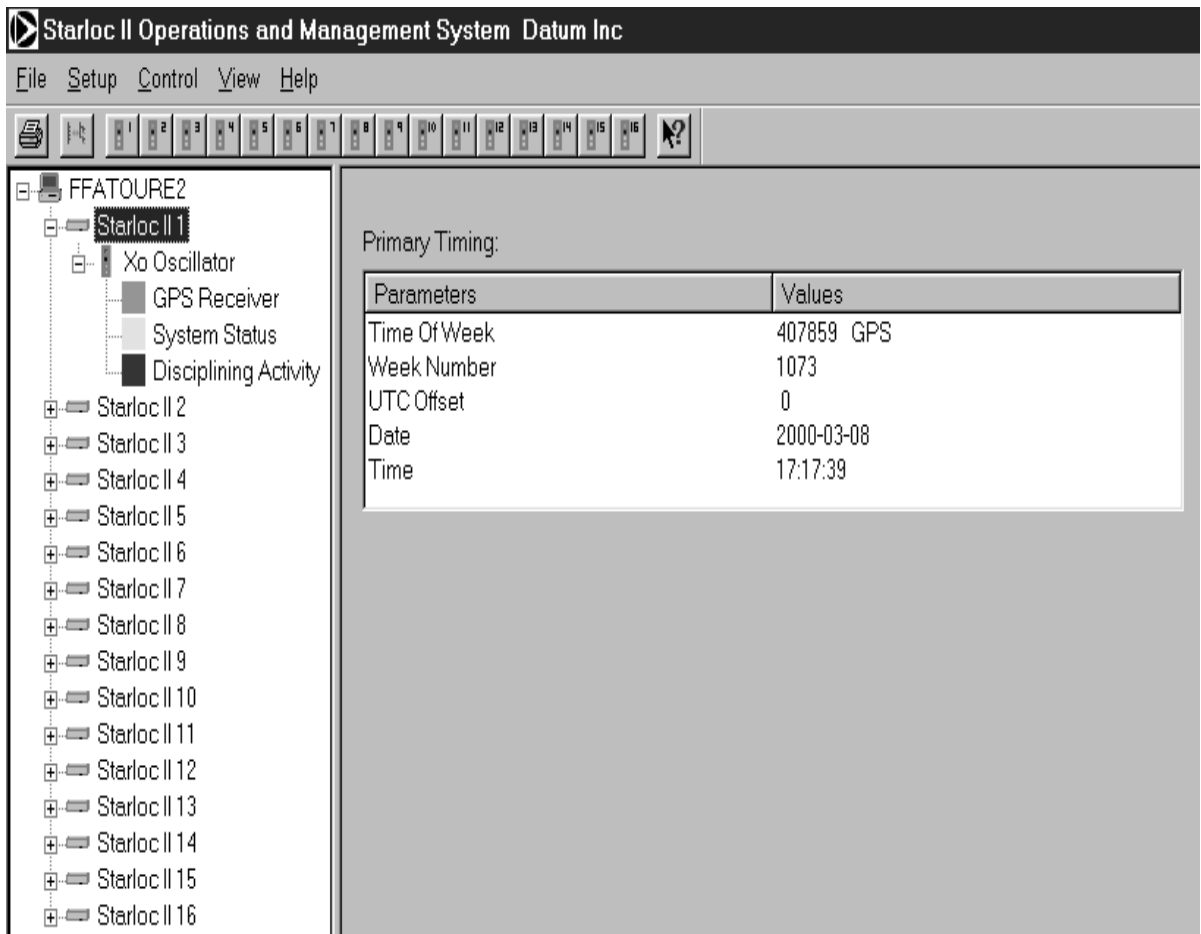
Starloc II Operations and Management System Datum Inc

File Setup Control View Help

1 2 3 4 5 6 7 8 9 10 11 12 13 14 15 16

FFATOURE2
Starloc II 1
Xo Oscillator
GPS Receiver
System Status
Disciplining Activity
Starloc II 2
Starloc II 3
Starloc II 4
Starloc II 5
Starloc II 6
Starloc II 7
Starloc II 8
Starloc II 9
Starloc II 10
Starloc II 11
Starloc II 12
Starloc II 13
Starloc II 14
Starloc II 15
Starloc II 16

Primary Timing:

| Parameters | Values |
|---|---|
| Time Of Week | 407859 GPS |
| Week Number | 1073 |
| UTC Offset | 0 |
| Date | 2000-03-08 |
| Time | 17:17:39 |